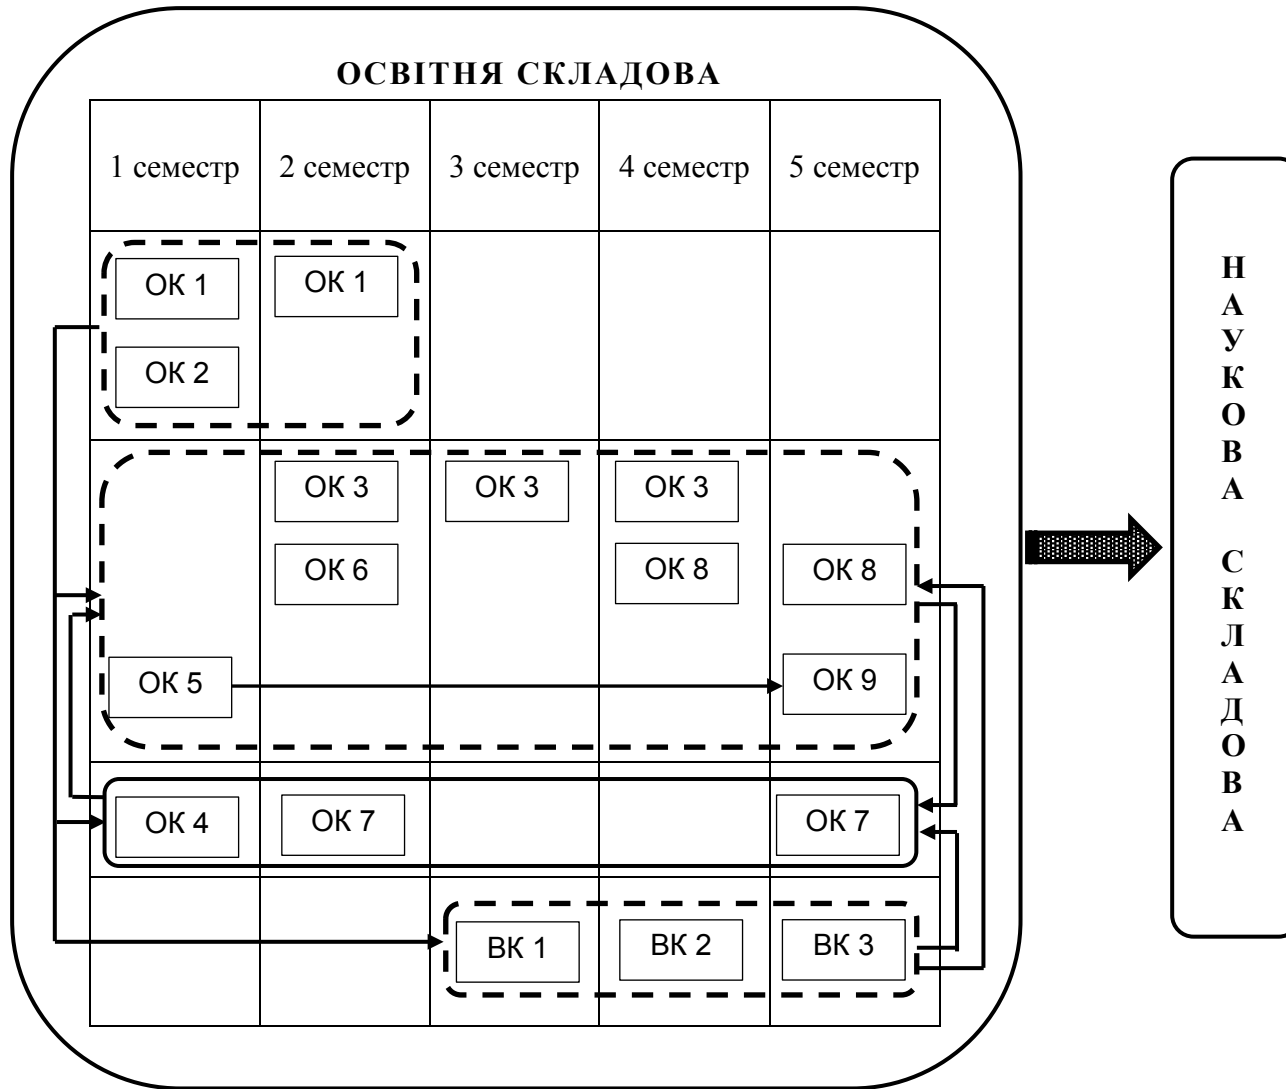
ОСВІТНЯ СКЛАДОВА

| 1 семестр | 2 семестр | 3 семестр | 4 семестр | 5 семестр |
|---|---|---|---|---|
| ОК 1, ОК 2 | ОК 1 | | | |
| ОК 5 | ОК 3, ОК 6 | ОК 3 | ОК 3, ОК 8 | ОК 8, ОК 9 |
| ОК 4 | ОК 7 | | | ОК 7 |
| | | ВК 1 | ВК 2 | ВК 3 |

НАУКОВА СКЛАДОВА